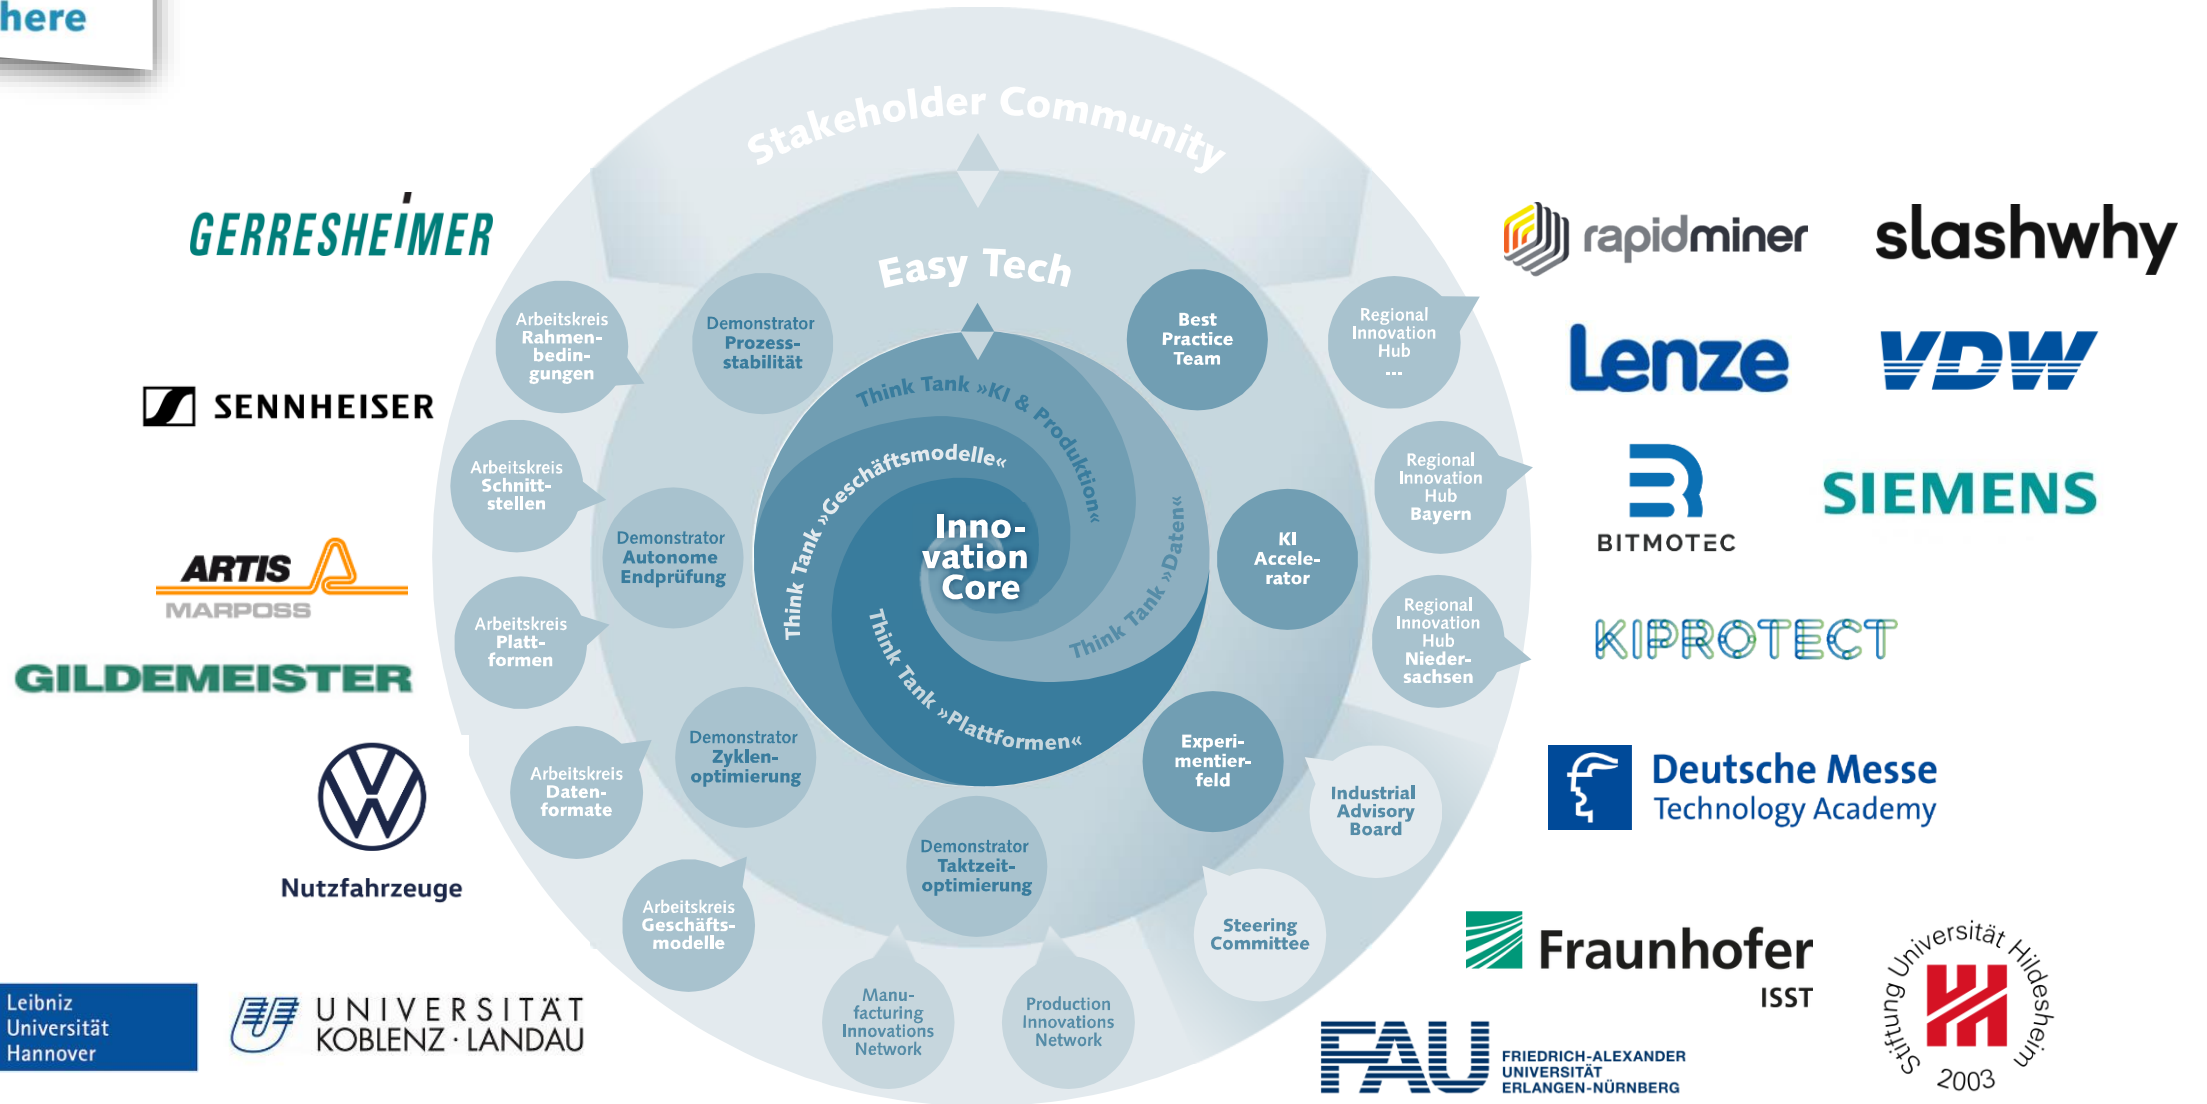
here

Stakeholder Community

Easy Tech

Arbeitskreis Rahmenbedingungen

Demonstrator Prozessstabilität

Best Practice Team

Regional Innovation Hub ...

Arbeitskreis Schnittstellen

Demonstrator Autonome Endprüfung

KI Accelerator

Regional Innovation Hub Bayern

Arbeitskreis Plattformen

Regional Innovation Hub Niedersachsen

Arbeitskreis Datenformate

Demonstrator Zyklenoptimierung

Experimentierfeld

Industrial Advisory Board

Arbeitskreis Geschäftsmodelle

Demonstrator Taktzeitoptimierung

Steering Committee

Manufacturing Innovations Network

Production Innovations Network

Think Tank »KI & Produktion«

Think Tank »Geschäftsmodelle«

Think Tank »Daten«

Think Tank »Plattformen«

Innovation Core

GERRESHEIMER

SENNHEISER

ARTIS MARPOSS

GILDEMEISTER

Nutzfahrzeuge

Leibniz Universität Hannover

UNIVERSITÄT KOBLENZ · LANDAU

rapidminer

slashwhy

Lenze

VDW

BITMOTEC

SIEMENS

KIPROTECT

Deutsche Messe Technology Academy

Fraunhofer ISST

FAU FRIEDRICH-ALEXANDER UNIVERSITÄT ERLANGEN-NÜRNBERG

Stiftung Universität Hildesheim 2003